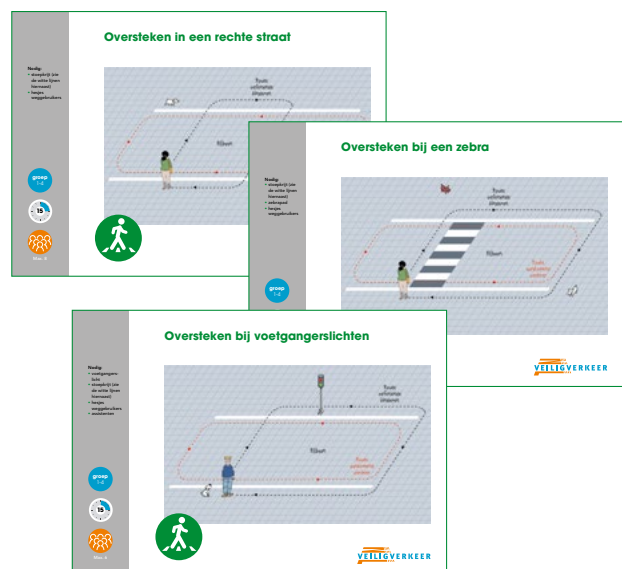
Oversteken in een rechte straat

Nodig:
• stoepkrijt (zie de witte lijnen hiernaast)
• loopjes weggebruikers

groep 1-4

15

Max. 4

Oversteken bij een zebra

Nodig:
• stoepkrijt (zie de witte lijnen hiernaast)
• zebrapad
• loopjes weggebruikers

groep 1-4

VEILIG VERKEER

Oversteken bij voetgangerslichten

Nodig:
• voetgangerslicht
• stoepkrijt (zie de witte lijnen hiernaast)
• loopjes weggebruikers
• autoborden

groep 1-4

15

Max. 4

VEILIG VERKEER